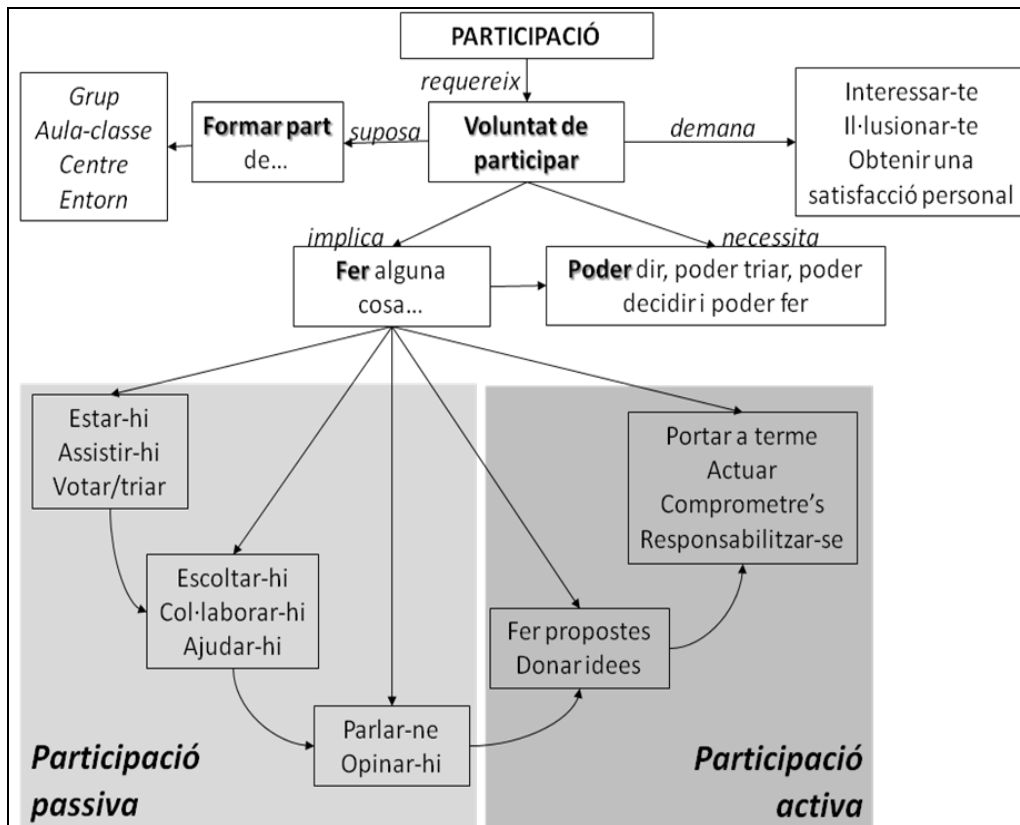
PARTICIPACIÓ

requereix

Voluntat de participar

suposa

Formar part de...

Grup
Aula-classe
Centre
Entorn

demana

Interessar-te
Il·lusionar-te
Obtenir una satisfacció personal

implica

Fer alguna cosa...

necessita

Poder dir, poder triar, poder decidir i poder fer

Estar-hi
Assistir-hi
Votar/triar

Escoltar-hi
Col·laborar-hi
Ajudar-hi

Parlar-ne
Opinar-hi

Fer propostes
Donar idees

Portar a terme
Actuar
Comprometre's
Responsabilitzar-se

Participació passiva

Participació activa